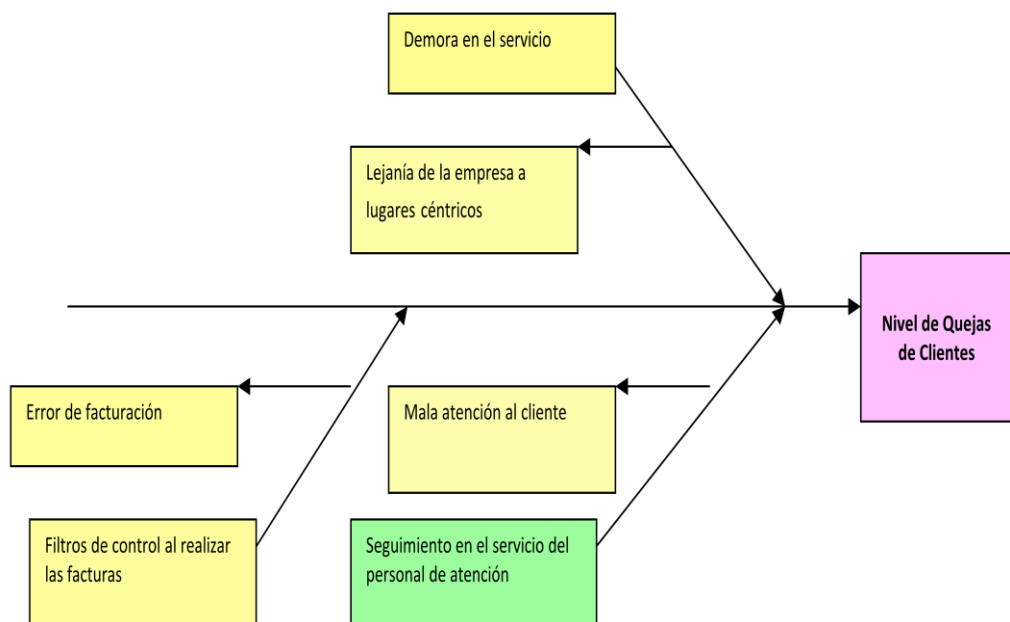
Demora en el servicio

Lejanía de la empresa a lugares céntricos

Nivel de Quejas de Clientes

Error de facturación

Mala atención al cliente

Filtros de control al realizar las facturas

Seguimiento en el servicio del personal de atención